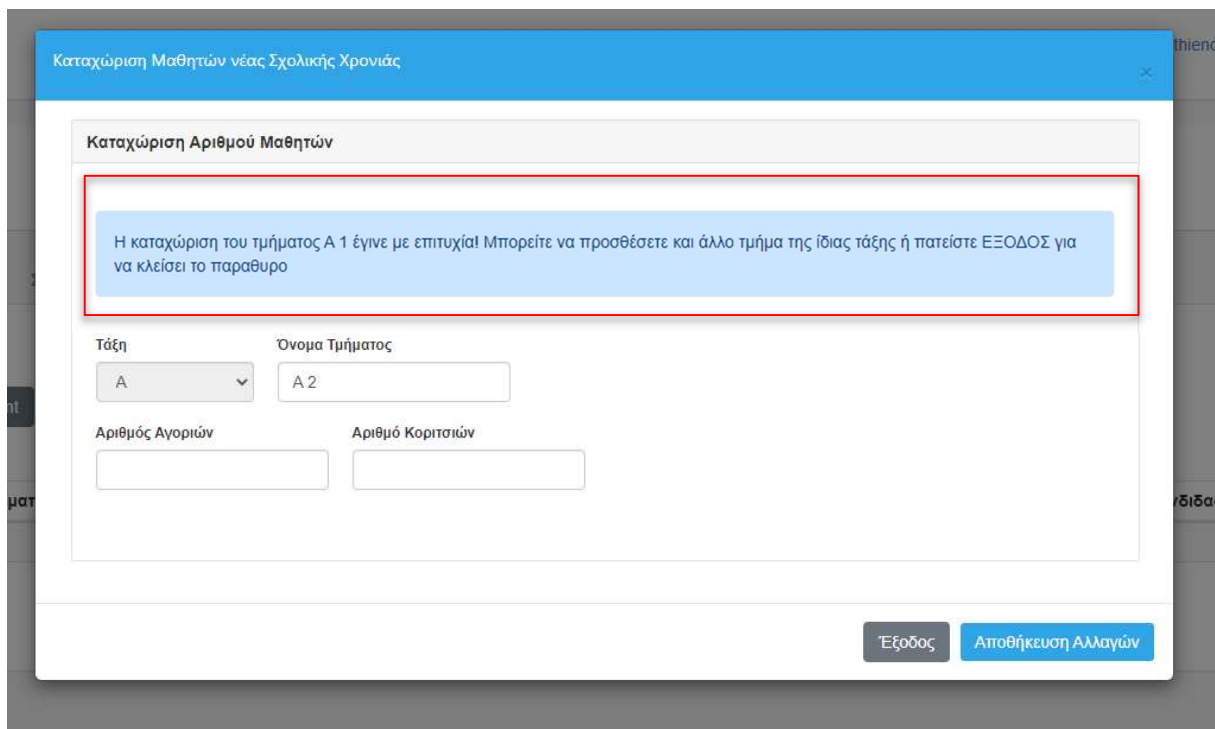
Καταχώριση Μαθητών νέας Σχολικής Χρονιάς

×

Καταχώριση Αριθμού Μαθητών

Η καταχώριση του τμήματος Α 1 έγινε με επιτυχία! Μπορείτε να προσθέσετε και άλλο τμήμα της ίδιας τάξης ή πατείστε ΕΞΟΔΟΣ για να κλείσει το παραθυρο

Τάξη

Α

Όνομα Τμήματος

Α 2

Αριθμός Αγοριών

Αριθμό Κοριτσιών

Έξοδος

Αποθήκευση Αλλαγών

thienc

nt

ματ

νδιδα